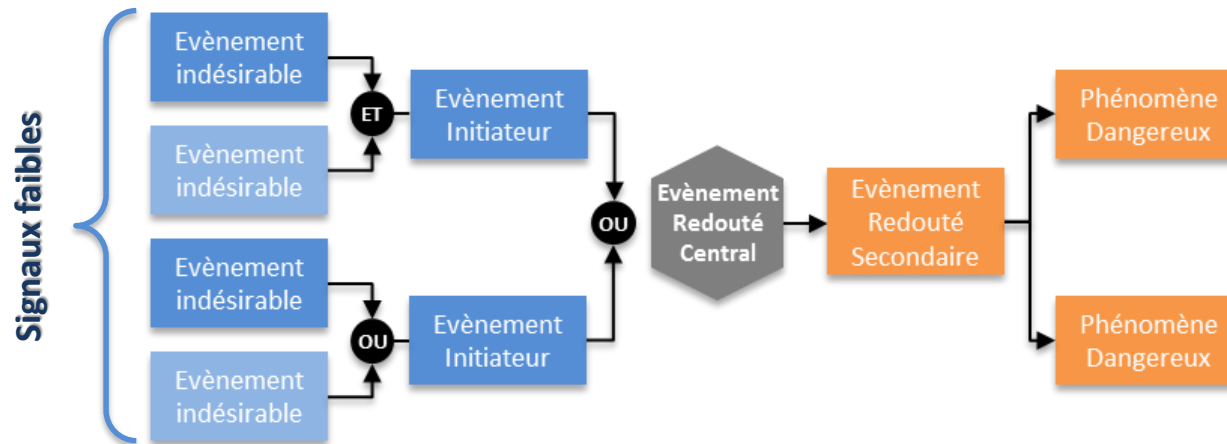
Signaux faibles

Evènement indésirable

Evènement indésirable

ET

Evènement Initiateur

Evènement indésirable

Evènement indésirable

OU

Evènement Initiateur

OU

Evènement Redouté Central

Evènement Redouté Secondaire

Phénomène Dangereux

Phénomène Dangereux